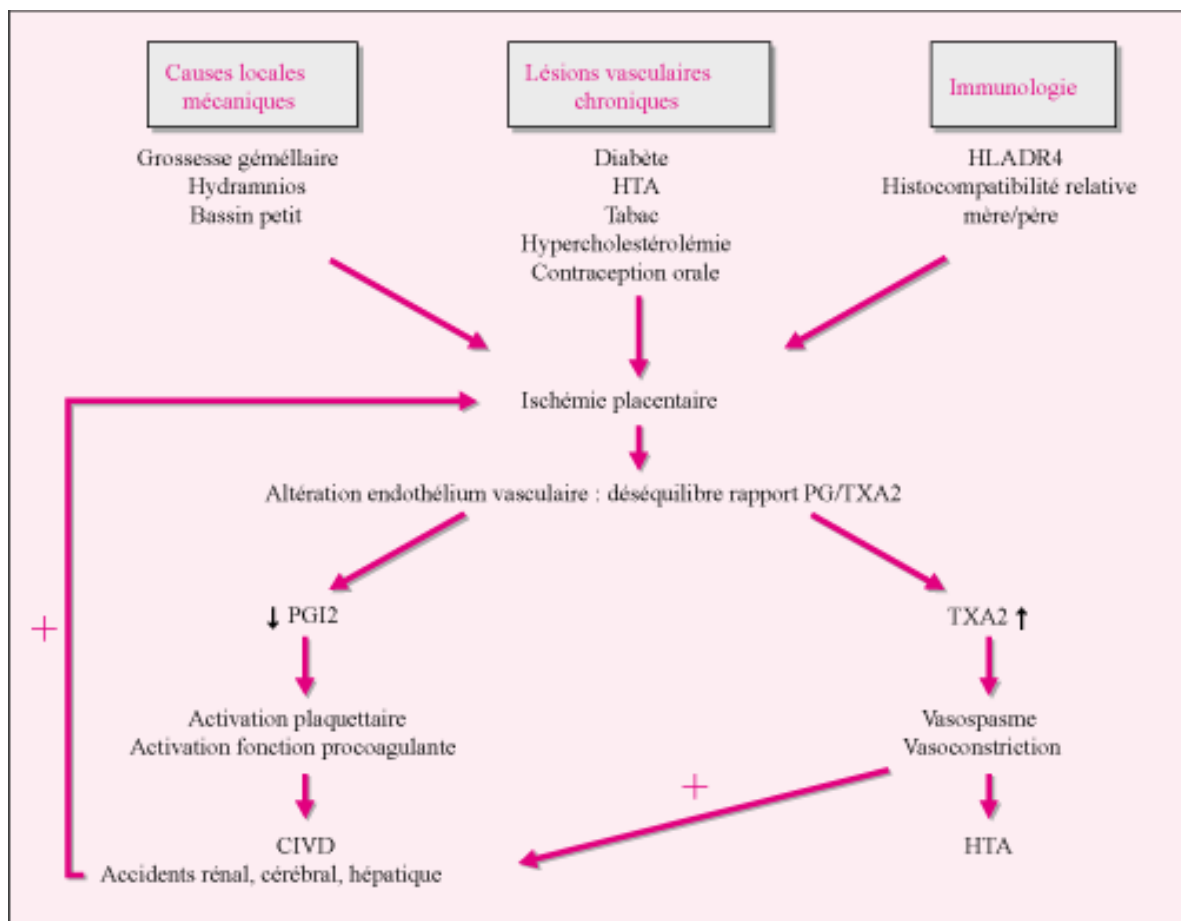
Causes locales mécaniques

Lésions vasculaires chroniques

Immunologie

Grossesse gémellaire
Hydramnios
Bassin petit

Diabète
HTA
Tabac
Hypercholestérolémie
Contraception orale

HLADR4
Histocompatibilité relative mère/père

Ischémie placentaire

Altération endothélium vasculaire : déséquilibre rapport PG/TXA2

+

↓ PGI2

TXA2 ↑

Activation plaquettaire
Activation fonction procoagulante

Vasospasme
Vasoconstriction

+

CIVD
Accidents rénal, cérébral, hépatique

HTA